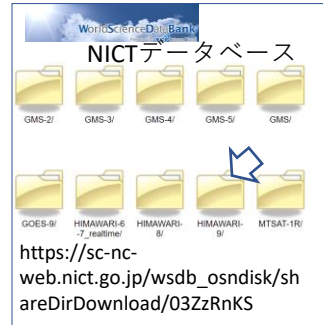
WorldScienceDataBank

NICTデータベース

GMS-2/ GMS-3/ GMS-4/ GMS-5/ GMS/

GOES-9/ HIMAWARI-6-7_realtime/ HIMAWARI-8/ HIMAWARI-9/ MTSAT-1R/

https://sc-nc-web.nict.go.jp/wsdb_osndisk/shareDirDownload/03ZzRnKS